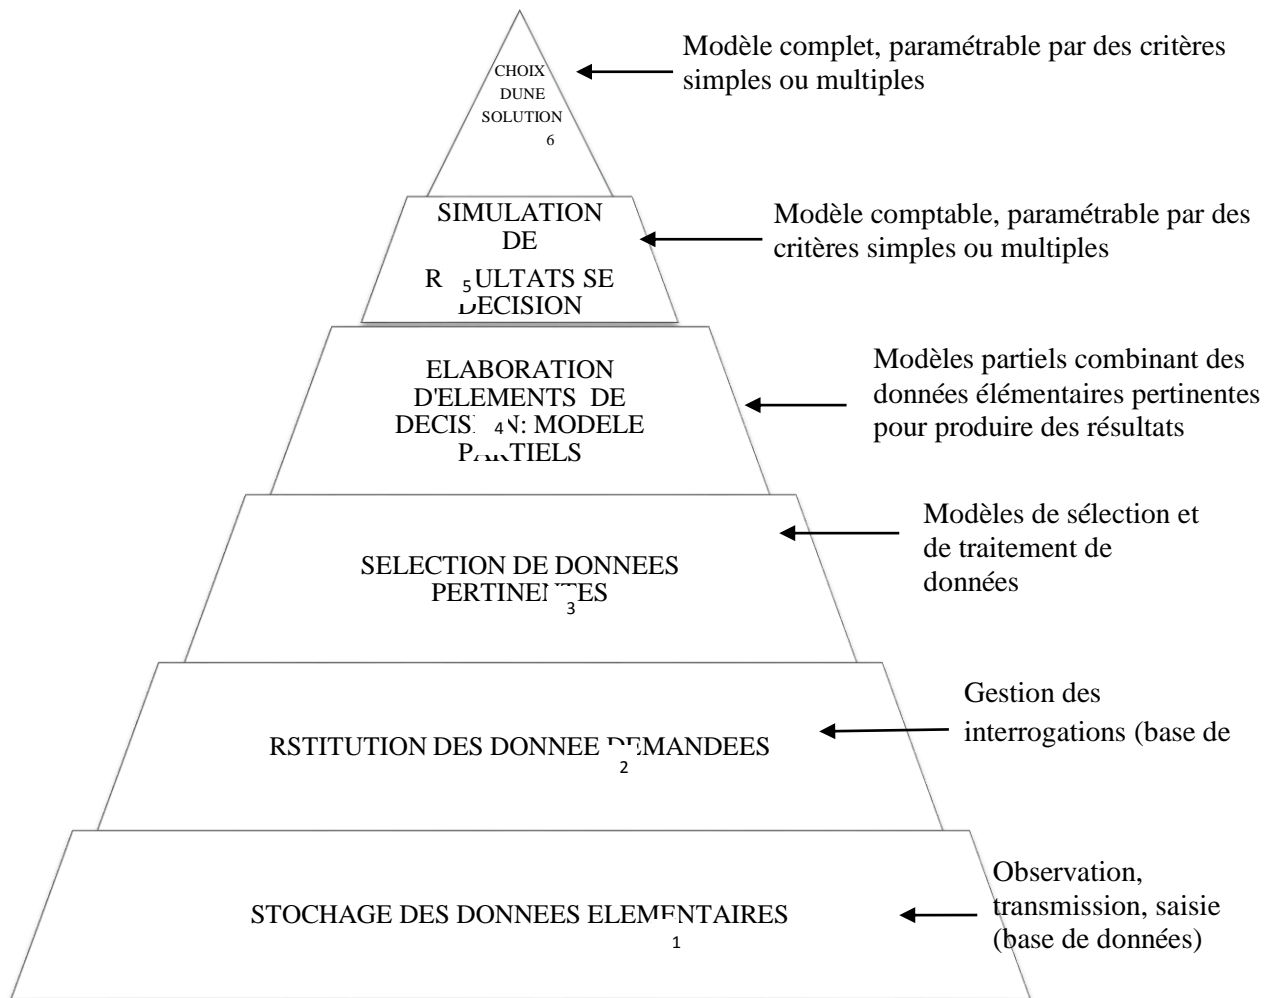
CHOIX DUNE SOLUTION
6

Modèle complet, paramétrable par des critères simples ou multiples

SIMULATION DE R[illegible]ULTATS SE DECISION
5

Modèle comptable, paramétrable par des critères simples ou multiples

ELABORATION D'ELEMENTS DE DECIS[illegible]N: MODELE PARTIELS
4

Modèles partiels combinant des données élémentaires pertinentes pour produire des résultats

SELECTION DE DONNEES PERTINE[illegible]ES
3

Modèles de sélection et de traitement de données

RSTITUTION DES DONNEE DEMANDEES
2

Gestion des interrogations (base de

STOCHAGE DES DONNEES ELEMENTAIRES
1

Observation, transmission, saisie (base de données)